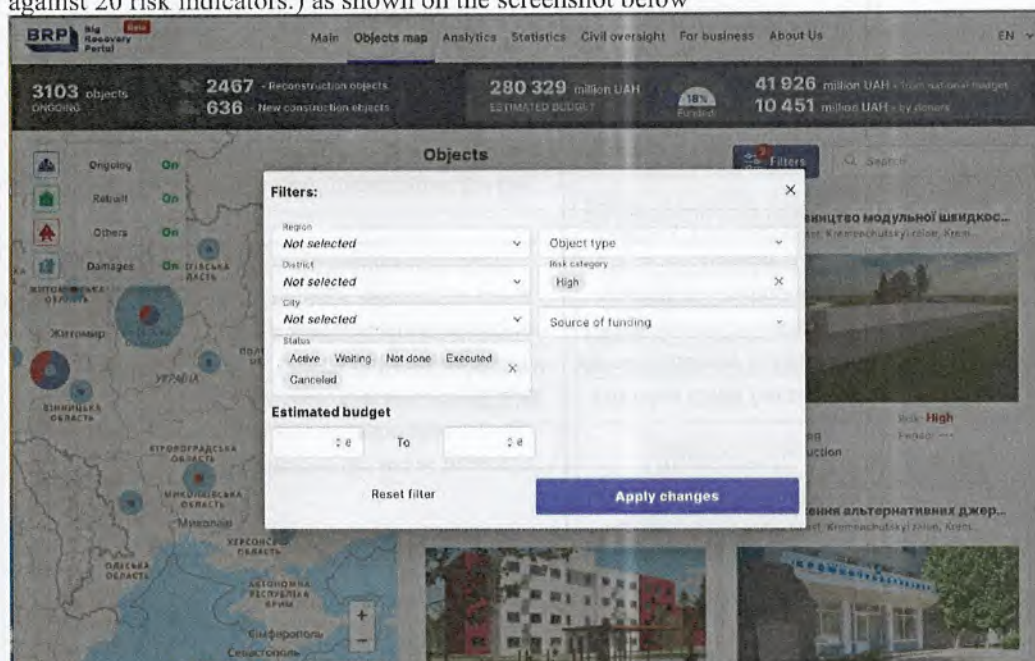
against 20 risk indicators.) as shown on the screenshot below

BRP Big Recovery Portal Beta

Main Objects map Analytics Statistics Civil oversight For business About Us EN

3103 objects ONGOING

2467 - Reconstruction objects
636 - New construction objects

280 329 million UAH ESTIMATED BUDGET

18% Funded

41 926 million UAH - from national budget
10 451 million UAH - by donors

Ongoing On
Rebuilt On
Others On
Damages On

Objects

Filters

Search

Filters:

Region
Not selected

Object type

District
Not selected

Risk category
High

City
Not selected

Source of funding

Status
Active Waiting Not done Executed Canceled

Estimated budget

To

Reset filter

Apply changes

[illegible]ництво модульної швидкос...

Risk High

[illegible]ння альтернативних джер...

ЖИТОМИРСЬКА ОБЛАСТЬ
Житомир
УКРАЇНА
ВІННИЦЬКА ОБЛАСТЬ
КІРОВОГРАДСЬКА ОБЛАСТЬ
МИКОЛАЇВСЬКА ОБЛАСТЬ
Миколаїв
ХЕРСОНСЬКА ОБЛАСТЬ
ОДЕСЬКА ОБЛАСТЬ
АВТОНОМНА РЕСПУБЛІКА КРИМ
Сімферополь
Севастополь